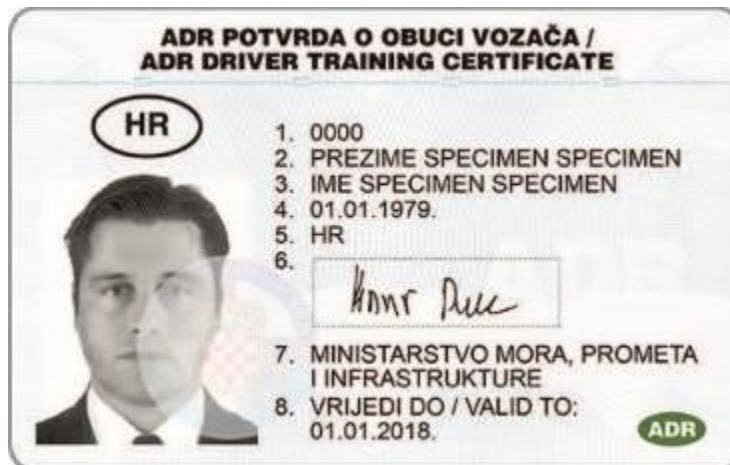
ADR POTVRDA O OBUCI VOZAČA /
ADR DRIVER TRAINING CERTIFICATE

HR

1. 0000
2. PREZIME SPECIMEN SPECIMEN
3. IME SPECIMEN SPECIMEN
4. 01.01.1979.
5. HR
6. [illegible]
7. MINISTARSTVO MORA, PROMETA I INFRASTRUKTURE
8. VRIJEDI DO / VALID TO: 01.01.2018.

ADR